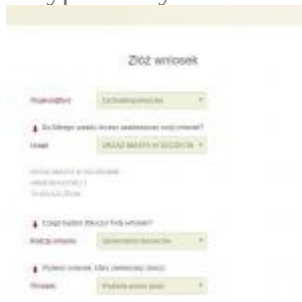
Złóż wniosek

Województwo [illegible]

Do którego urzędu chcesz zaadresować swój wniosek?

Urząd URZĄD MIASTA W SZCZECINIE

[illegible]
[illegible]
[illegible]

Czego będzie dotyczył Twój wniosek?

Rodzaj wniosku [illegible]

Wybierz wniosek, który zamierzasz złożyć

Wniosek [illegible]